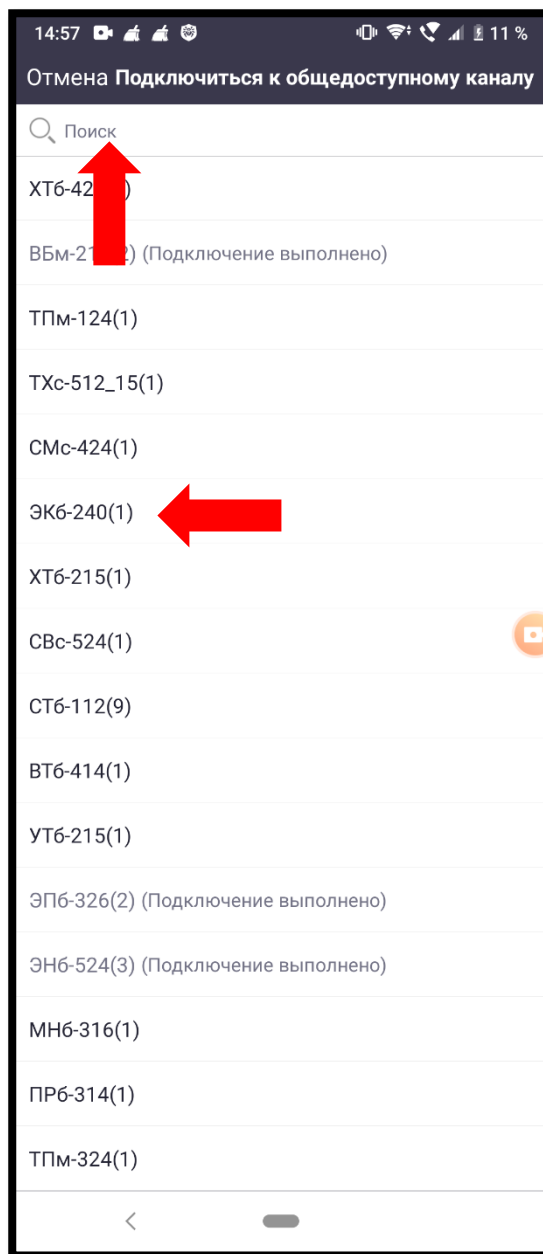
14:57 11 %

Отмена Подключиться к общедоступному каналу

Поиск

ХТб-42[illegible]

ВБм-21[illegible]2) (Подключение выполнено)

ТПм-124(1)

ТХс-512_15(1)

СМс-424(1)

ЭКб-240(1)

ХТб-215(1)

СВс-524(1)

СТб-112(9)

ВТб-414(1)

УТб-215(1)

ЭПб-326(2) (Подключение выполнено)

ЭНб-524(3) (Подключение выполнено)

МНб-316(1)

ПРб-314(1)

ТПм-324(1)